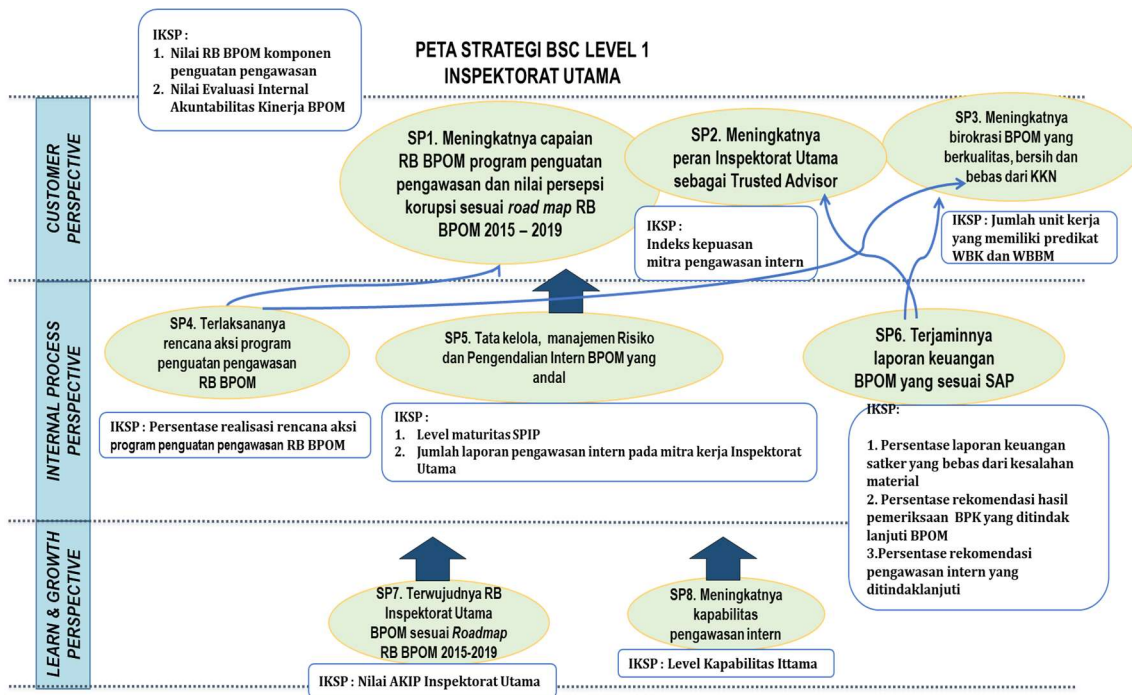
PETA STRATEGI BSC LEVEL 1
INSPEKTORAT UTAMA

IKSP :
1. Nilai RB BPOM komponen penguatan pengawasan
2. Nilai Evaluasi Internal Akuntabilitas Kinerja BPOM

CUSTOMER PERSPECTIVE

SP1. Meningkatnya capaian RB BPOM program penguatan pengawasan dan nilai persepsi korupsi sesuai *road map* RB BPOM 2015 – 2019

SP2. Meningkatnya peran Inspektorat Utama sebagai Trusted Advisor

IKSP :
Indeks kepuasan mitra pengawasan intern

SP3. Meningkatnya birokrasi BPOM yang berkualitas, bersih dan bebas dari KKN

IKSP : Jumlah unit kerja yang memiliki predikat WBK dan WBBM

INTERNAL PROCESS PERSPECTIVE

SP4. Terlaksananya rencana aksi program penguatan pengawasan RB BPOM

IKSP : Persentase realisasi rencana aksi program penguatan pengawasan RB BPOM

SP5. Tata kelola, manajemen Risiko dan Pengendalian Intern BPOM yang andal

IKSP :
1. Level maturitas SPIP
2. Jumlah laporan pengawasan intern pada mitra kerja Inspektorat Utama

SP6. Terjaminnya laporan keuangan BPOM yang sesuai SAP

IKSP:
1. Persentase laporan keuangan satker yang bebas dari kesalahan material
2. Persentase rekomendasi hasil pemeriksaan BPK yang ditindak lanjuti BPOM
3.Persentase rekomendasi pengawasan intern yang ditindaklanjuti

LEARN & GROWTH PERSPECTIVE

SP7. Terwujudnya RB Inspektorat Utama BPOM sesuai *Roadmap* RB BPOM 2015-2019

IKSP : Nilai AKIP Inspektorat Utama

SP8. Meningkatnya kapabilitas pengawasan intern

IKSP : Level Kapabilitas Ittama